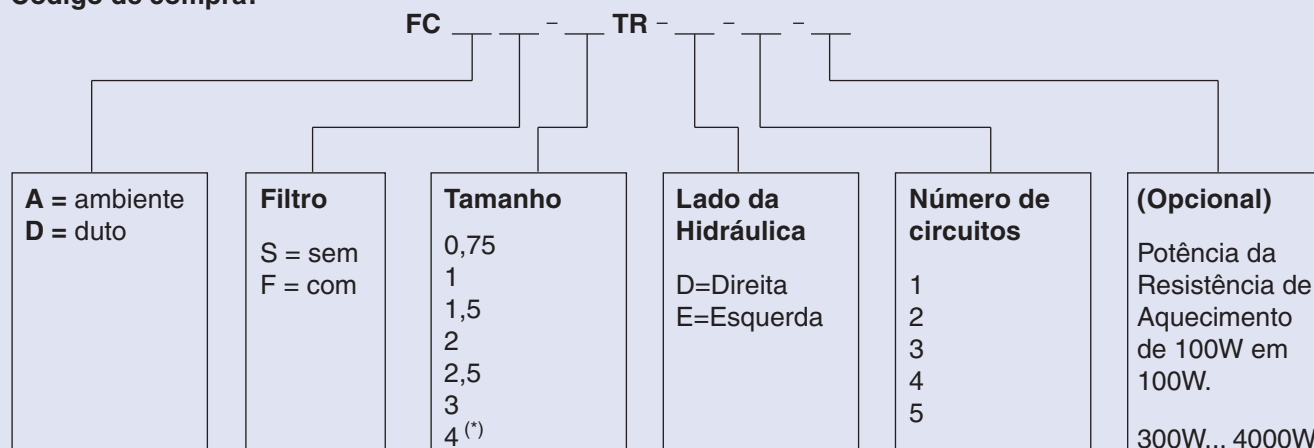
Código de compra:

FC ___ ___ - ___ TR - ___ - ___ - ___

A = ambiente
D = duto

Filtro
S = sem
F = com

Tamanho
0,75
1
1,5
2
2,5
3
4 $^{(*)}$

Lado da Hidráulica
D=Direita
E=Esquerda

Número de circuitos
1
2
3
4
5

(Opcional)
Potência da Resistência de Aquecimento de 100W em 100W.

300W... 4000W